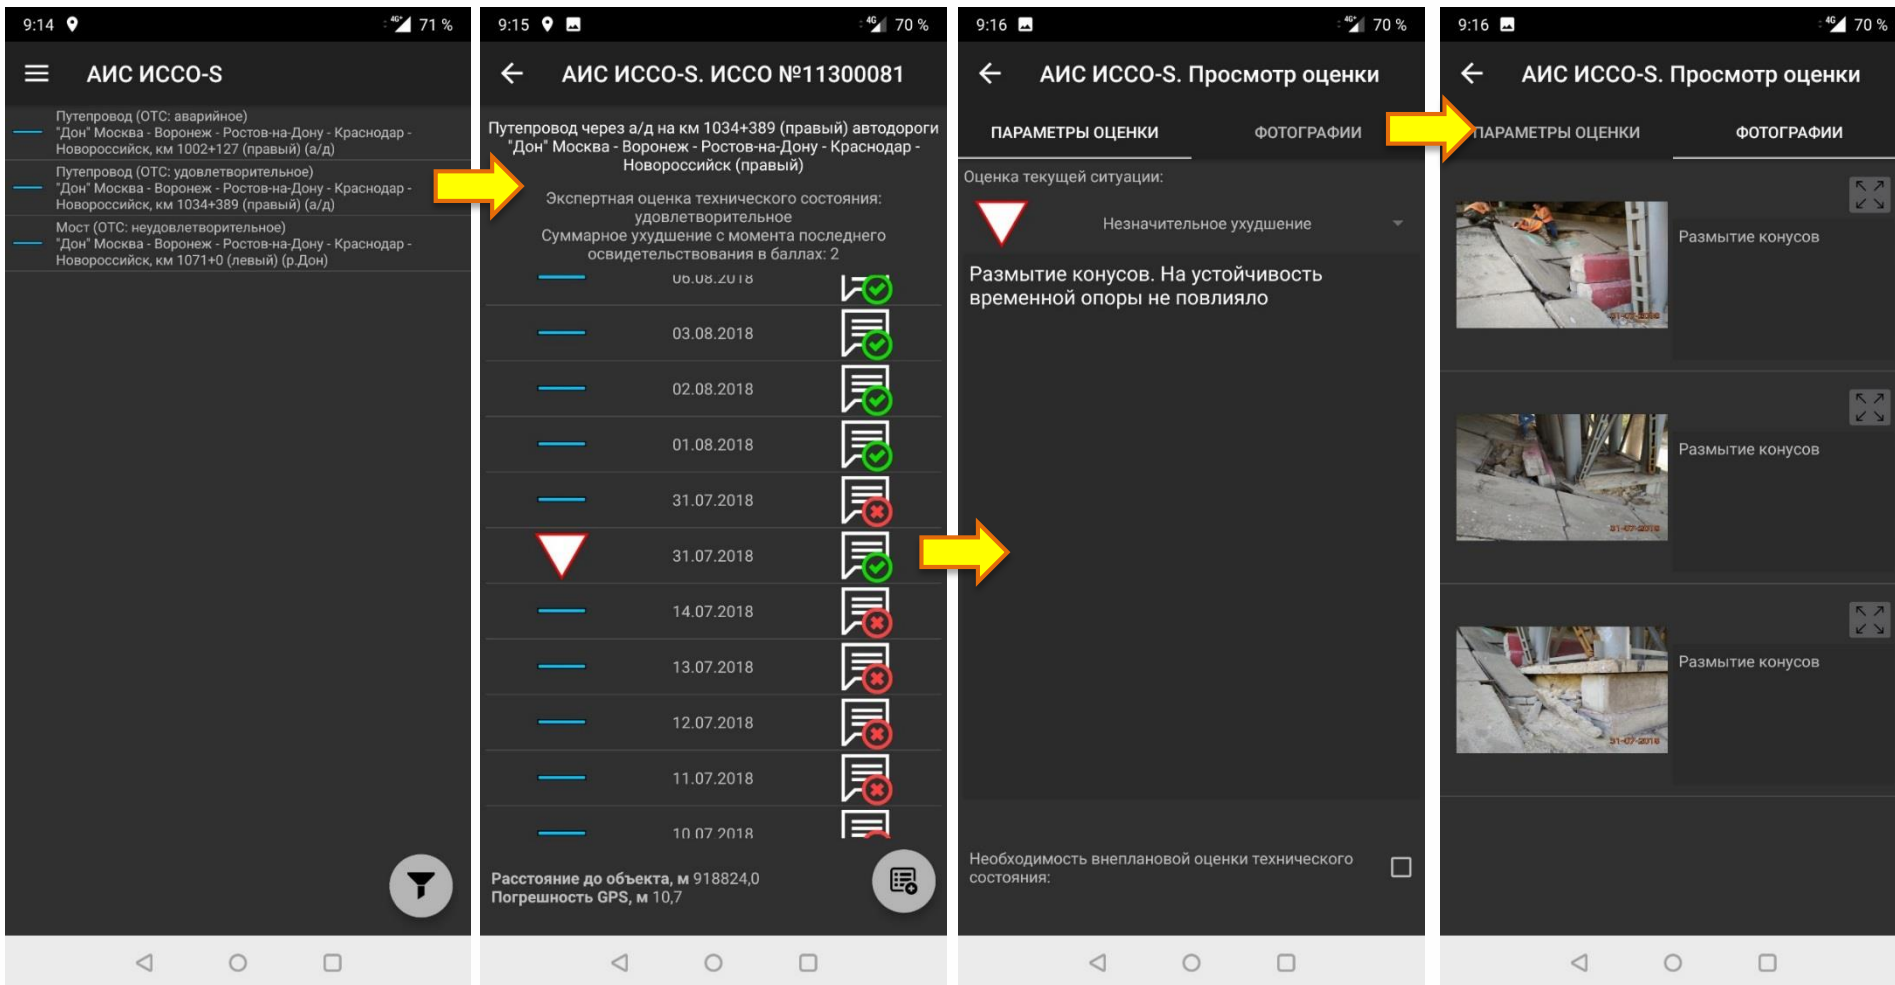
9:14 71 %

АИС ИССО-S

Путепровод (ОТС: аварийное)
"Дон" Москва - Воронеж - Ростов-на-Дону - Краснодар - Новороссийск, км 1002+127 (правый) (а/д)

Путепровод (ОТС: удовлетворительное)
"Дон" Москва - Воронеж - Ростов-на-Дону - Краснодар - Новороссийск, км 1034+389 (правый) (а/д)

Мост (ОТС: неудовлетворительное)
"Дон" Москва - Воронеж - Ростов-на-Дону - Краснодар - Новороссийск, км 1071+0 (левый) (р.Дон)

9:15 70 %

АИС ИССО-S. ИССО №11300081

Путепровод через а/д на км 1034+389 (правый) автодороги "Дон" Москва - Воронеж - Ростов-на-Дону - Краснодар - Новороссийск (правый)

Экспертная оценка технического состояния: удовлетворительное
Суммарное ухудшение с момента последнего освидетельствования в баллах: 2

06.08.2018
03.08.2018
02.08.2018
01.08.2018
31.07.2018
31.07.2018
14.07.2018
13.07.2018
12.07.2018
11.07.2018
10.07.2018

Расстояние до объекта, м 918824,0
Погрешность GPS, м 10,7

9:16 70 %

АИС ИССО-S. Просмотр оценки

ПАРАМЕТРЫ ОЦЕНКИ ФОТОГРАФИИ

Оценка текущей ситуации:

Незначительное ухудшение

Размытие конусов. На устойчивость временной опоры не повлияло

Необходимость внеплановой оценки технического состояния:

9:16 70 %

АИС ИССО-S. Просмотр оценки

ПАРАМЕТРЫ ОЦЕНКИ ФОТОГРАФИИ

Размытие конусов

Размытие конусов

Размытие конусов